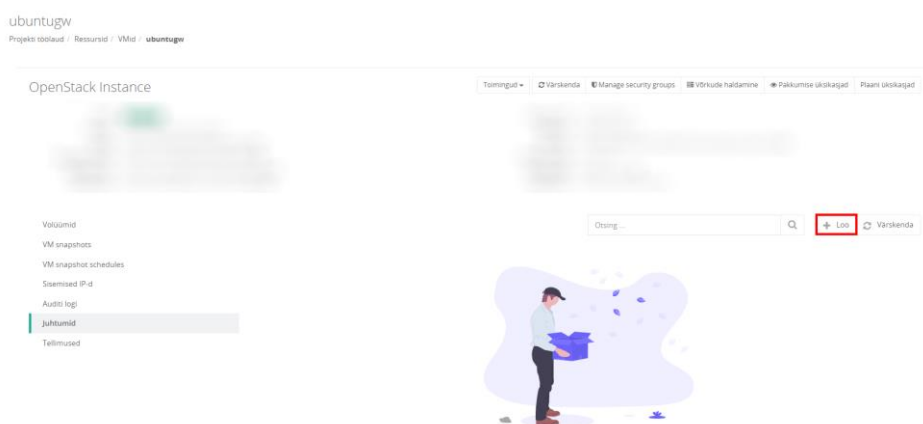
ubuntugw
Projekti töölaud / Ressursid / VMid / ubuntugw

OpenStack Instance

Toimingud ▾ Värskenda Manage security groups Võrkude haldamine Pakkumise üksikasjad Plaani üksikasjad

Volüümid
VM snapshots
VM snapshot schedules
Sisemised IP-d
Auditi logi
Juhtumid
Tellimused

Otsing...

+ Loo Värskenda